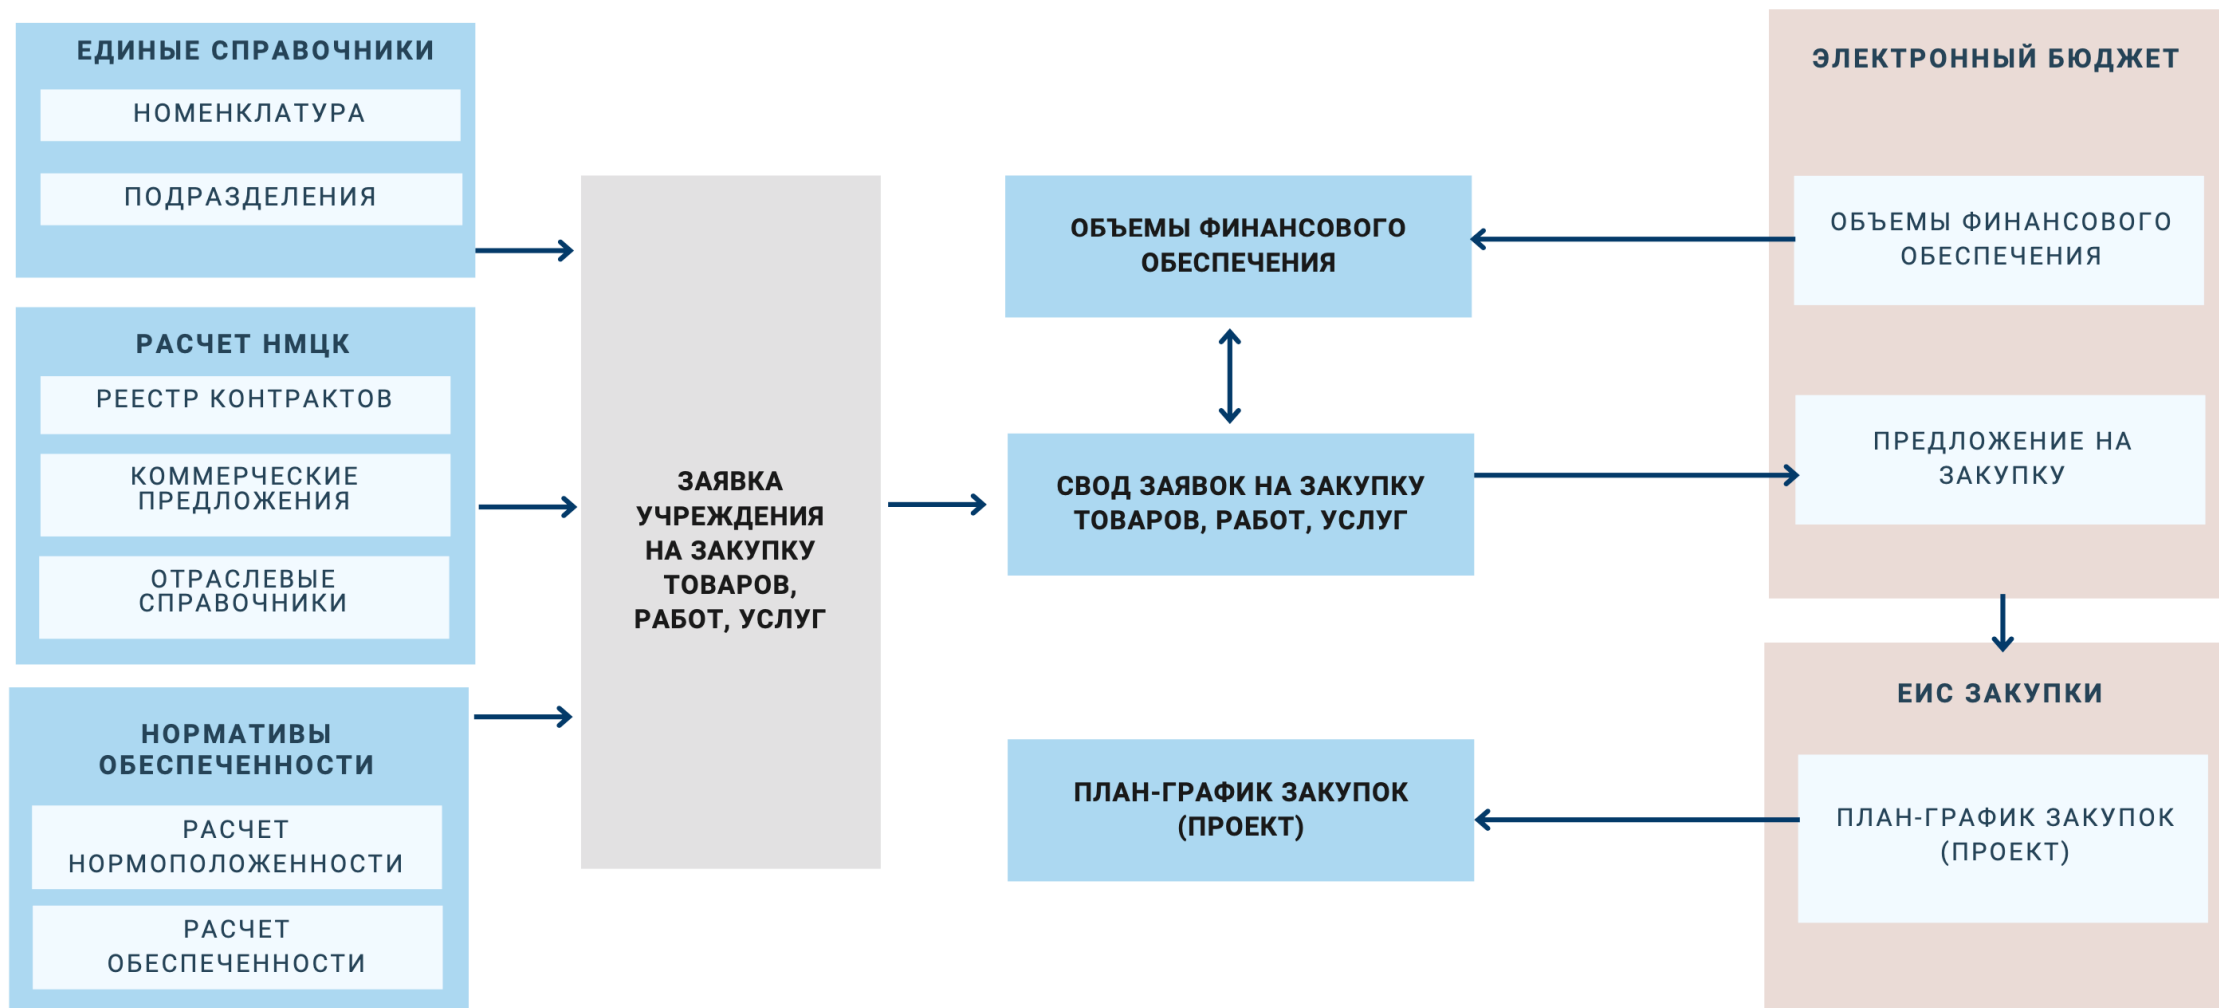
ЕДИНЫЕ СПРАВОЧНИКИ

НОМЕНКЛАТУРА

ПОДРАЗДЕЛЕНИЯ

РАСЧЕТ НМЦК

РЕЕСТР КОНТРАКТОВ

КОММЕРЧЕСКИЕ ПРЕДЛОЖЕНИЯ

ОТРАСЛЕВЫЕ СПРАВОЧНИКИ

НОРМАТИВЫ ОБЕСПЕЧЕННОСТИ

РАСЧЕТ НОРМОПОЛОЖЕННОСТИ

РАСЧЕТ ОБЕСПЕЧЕННОСТИ

ЗАЯВКА УЧРЕЖДЕНИЯ НА ЗАКУПКУ ТОВАРОВ, РАБОТ, УСЛУГ

ОБЪЕМЫ ФИНАНСОВОГО ОБЕСПЕЧЕНИЯ

СВОД ЗАЯВОК НА ЗАКУПКУ ТОВАРОВ, РАБОТ, УСЛУГ

ПЛАН-ГРАФИК ЗАКУПОК (ПРОЕКТ)

ЭЛЕКТРОННЫЙ БЮДЖЕТ

ОБЪЕМЫ ФИНАНСОВОГО ОБЕСПЕЧЕНИЯ

ПРЕДЛОЖЕНИЕ НА ЗАКУПКУ

ЕИС ЗАКУПКИ

ПЛАН-ГРАФИК ЗАКУПОК (ПРОЕКТ)